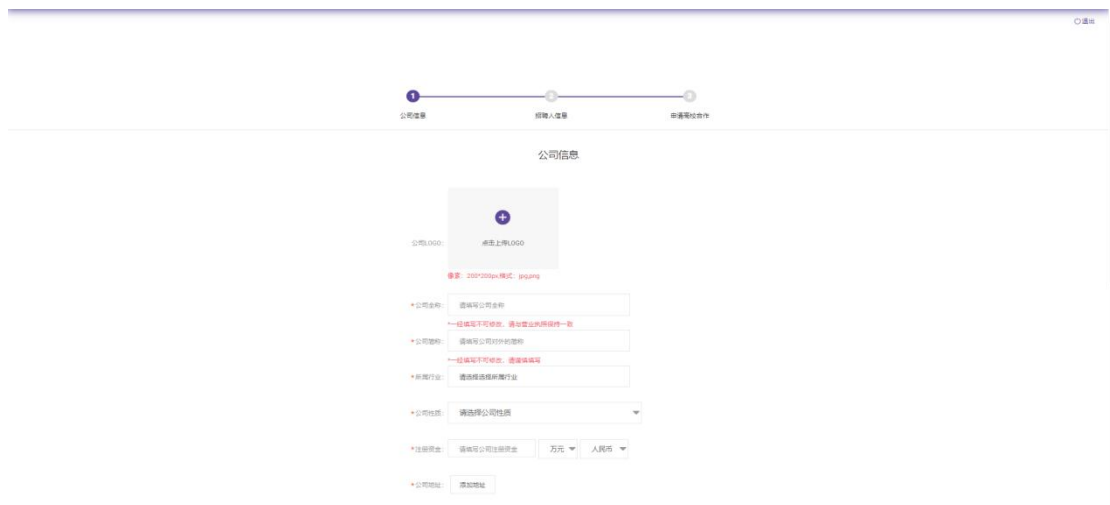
退出

1
公司信息
2
招聘人信息
3
申请高校合作

公司信息

公司LOGO：
点击上传LOGO
像素：200*200px,格式：jpg,png

*公司全称：
请填写公司全称
*一经填写不可修改，请与营业执照保持一致

*公司简称：
请填写公司对外的简称
*一经填写不可修改，请谨慎填写

*所属行业：
请选择选择所属行业

*公司性质：
请选择公司性质

*注册资金：
请填写公司注册资金
万元
人民币

*公司地址：
添加地址